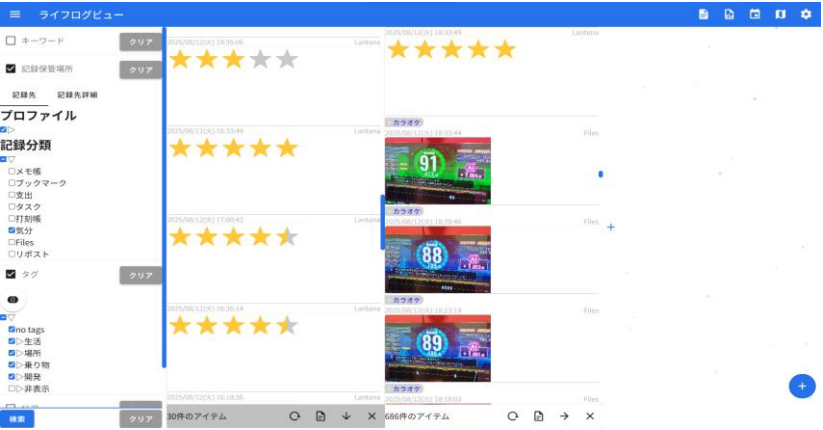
ライフログビュー

キーワード クリア

記録保管場所 クリア

記録先 記録先詳細

プロファイル

記録分類

メモ帳
ブックマーク
支出
タスク
打刻帳
気分
Files
リポスト

タグ クリア

no tags
生活
場所
乗り物
開発
非表示

検索 クリア

2025/08/12(火) 19:35:06 Lantana

2025/08/12(火) 18:33:49 Lantana

2025/08/12(火) 17:00:42 Lantana

2025/08/12(火) 16:30:14 Lantana

2025/08/12(火) 16:18:36

30件のアイテム

2025/08/12(火) 18:33:49 Lantana

カラオケ
2025/08/12(火) 18:33:44 Files

91

カラオケ
2025/08/12(火) 18:28:40 Files

88

カラオケ
2025/08/12(火) 18:23:19 Files

89

カラオケ
2025/08/12(火) 18:18:03

686件のアイテム